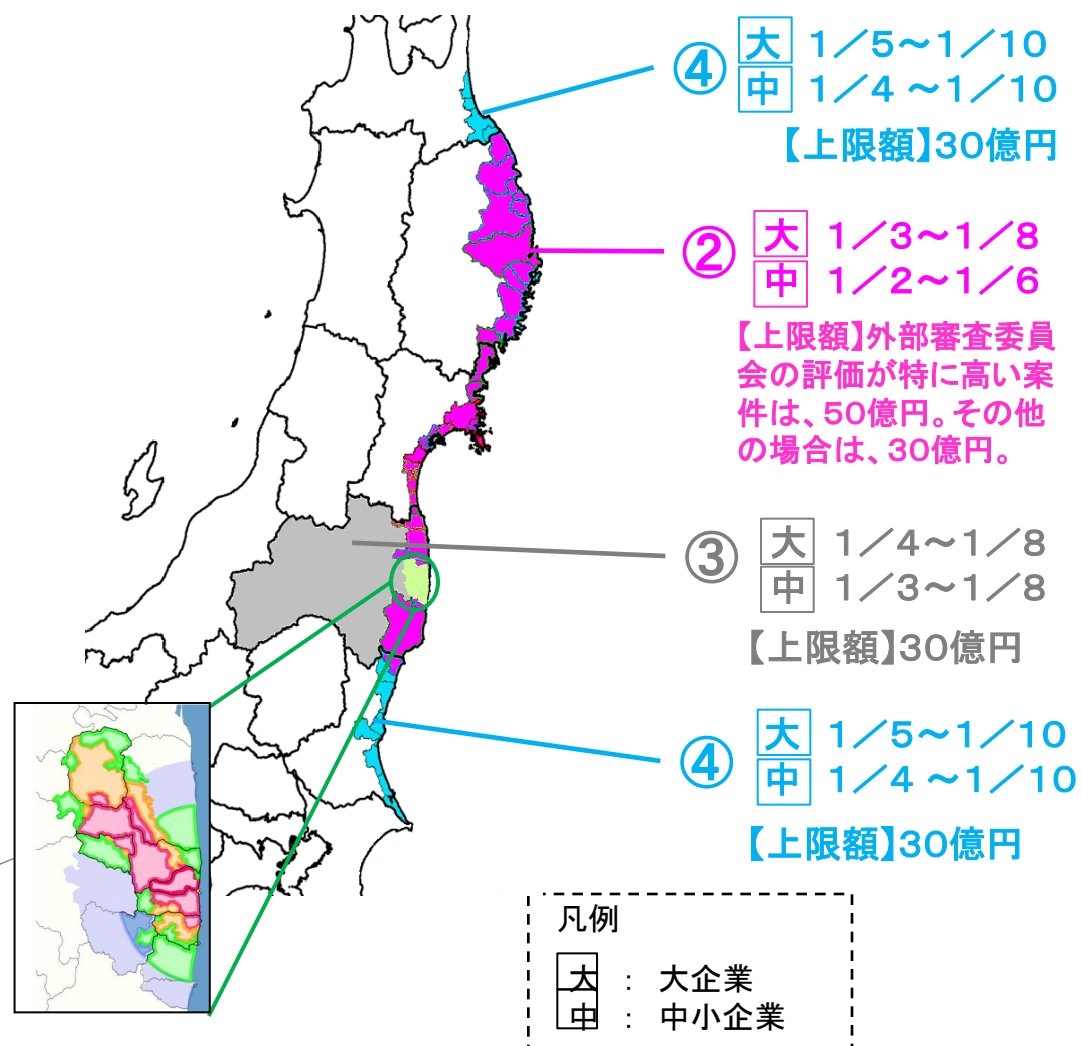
④ 大 1／5～1／10
中 1／4 ～1／10
【上限額】30億円

② 大 1／3～1／8
中 1／2～1／6
【上限額】外部審査委員会の評価が特に高い案件は、50億円。その他の場合は、30億円。

③ 大 1／4～1／8
中 1／3～1／8
【上限額】30億円

④ 大 1／5～1／10
中 1／4 ～1／10
【上限額】30億円

凡例
大 ： 大企業
中 ： 中小企業